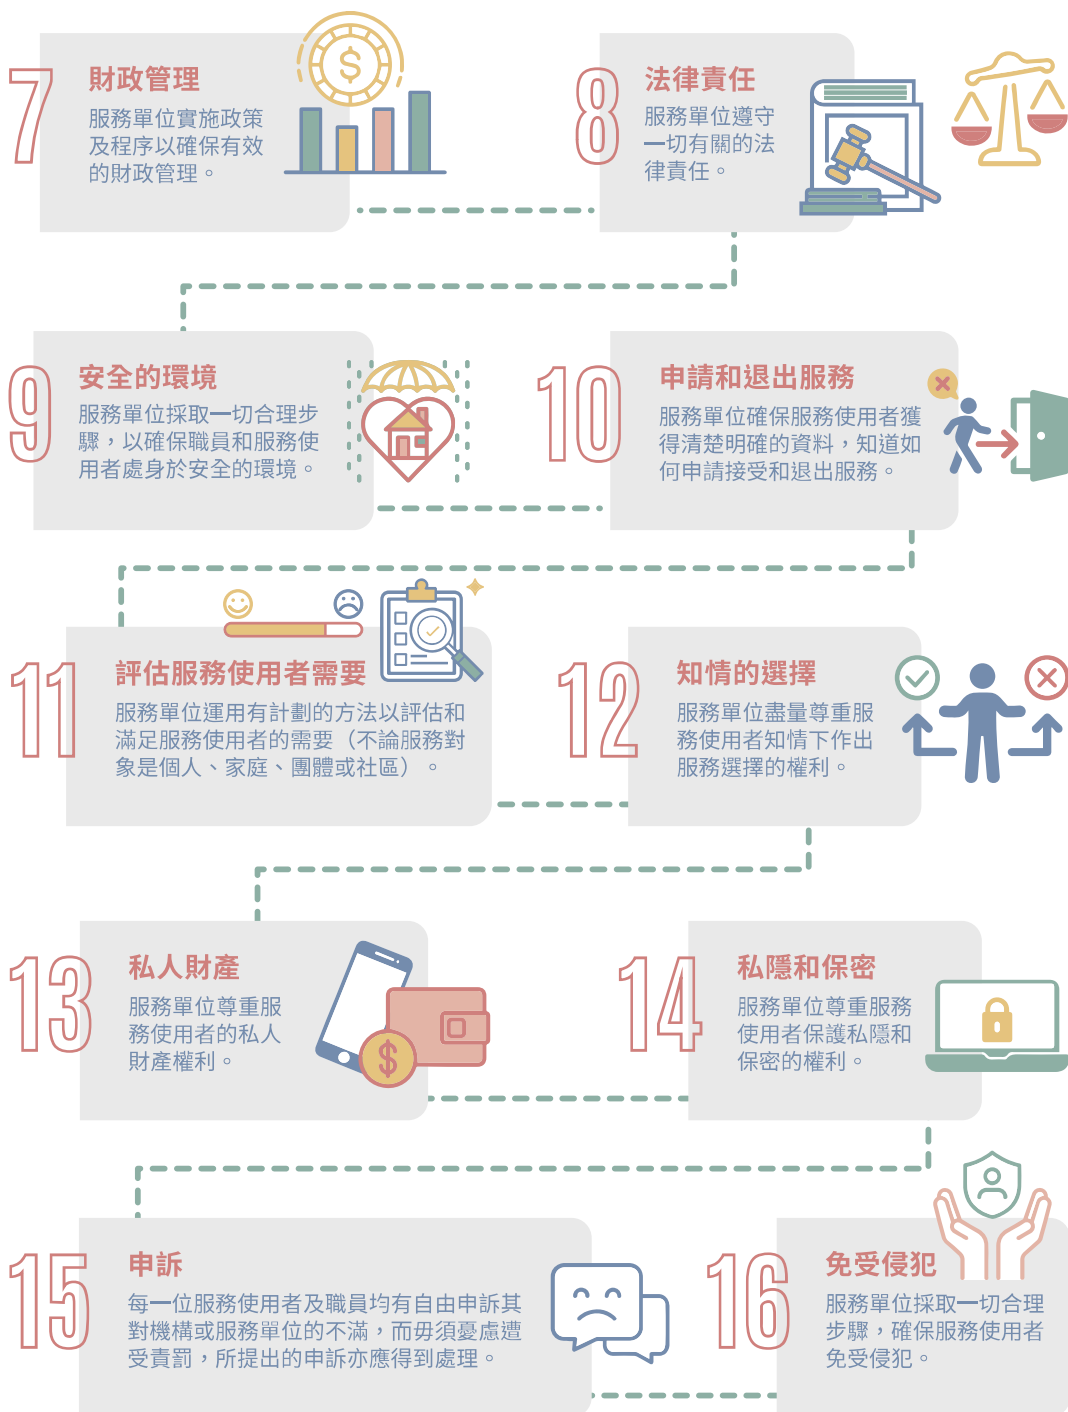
7
財政管理
服務單位實施政策及程序以確保有效的財政管理。

8
法律責任
服務單位遵守一切有關的法律責任。

9
安全的環境
服務單位採取一切合理步驟，以確保職員和服務使用者處身於安全的環境。

10
申請和退出服務
服務單位確保服務使用者獲得清楚明確的資料，知道如何申請接受和退出服務。

11
評估服務使用者需要
服務單位運用有計劃的方法以評估和滿足服務使用者的需要（不論服務對象是個人、家庭、團體或社區）。

12
知情的選擇
服務單位盡量尊重服務使用者知情下作出服務選擇的權利。

13
私人財產
服務單位尊重服務使用者的私人財產權利。

14
私隱和保密
服務單位尊重服務使用者保護私隱和保密的權利。

15
申訴
每一位服務使用者及職員均有自由申訴其對機構或服務單位的不滿，而毋須憂慮遭受責罰，所提出的申訴亦應得到處理。

16
免受侵犯
服務單位採取一切合理步驟，確保服務使用者免受侵犯。